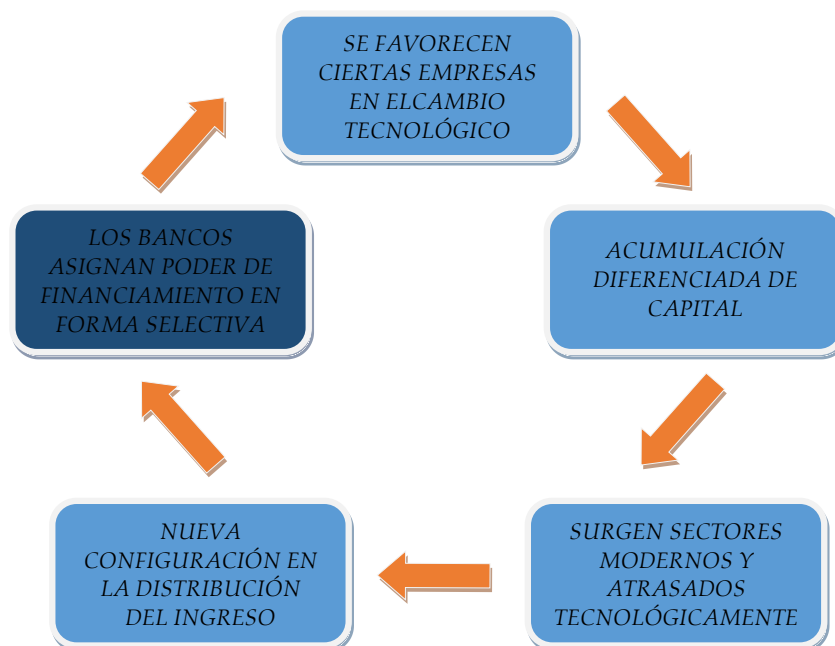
SE FAVORECEN CIERTAS EMPRESAS EN ELCAMBIO TECNOLÓGICO

ACUMULACIÓN DIFERENCIADA DE CAPITAL

SURGEN SECTORES MODERNOS Y ATRASADOS TECNOLÓGICAMENTE

NUEVA CONFIGURACIÓN EN LA DISTRIBUCIÓN DEL INGRESO

LOS BANCOS ASIGNAN PODER DE FINANCIAMIENTO EN FORMA SELECTIVA